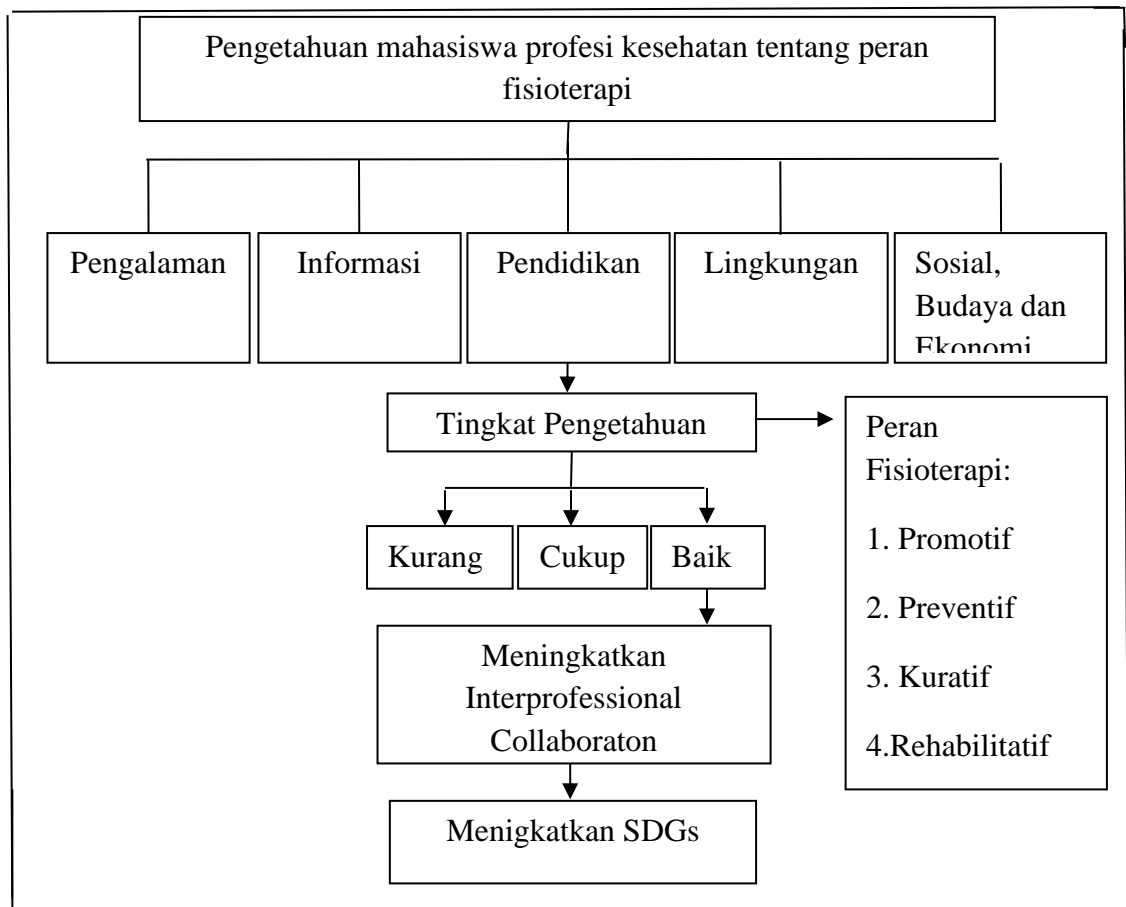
Pengetahuan mahasiswa profesi kesehatan tentang peran fisioterapi

Pengalaman

Informasi

Pendidikan

Lingkungan

Sosial, Budaya dan Ekonomi

Tingkat Pengetahuan

Peran Fisioterapi:

1. Promotif

2. Preventif

3. Kuratif

4.Rehabilitatif

Kurang

Cukup

Baik

Meningkatkan Interprofessional Collaboraton

Menigkatkan SDGs